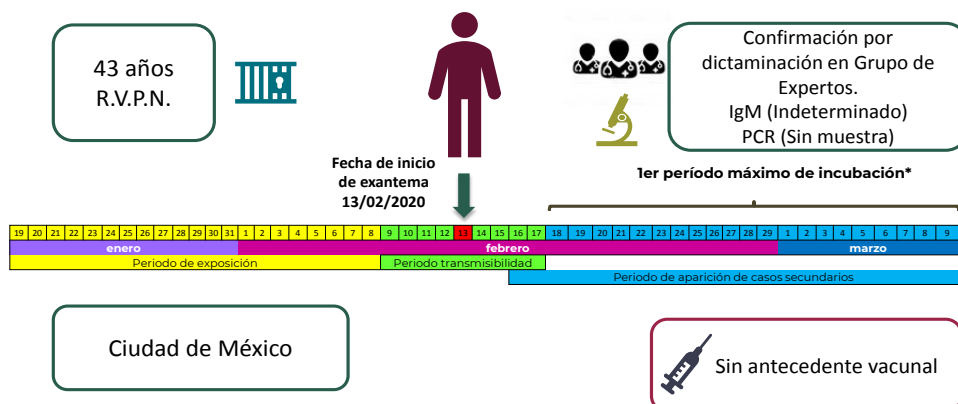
43 años
R.V.P.N.

Confirmación por dictaminación en Grupo de Expertos.
IgM (Indeterminado)
PCR (Sin muestra)

Fecha de inicio de exantema
13/02/2020

1er período máximo de incubación*

| 19 | 20 | 21 | 22 | 23 | 24 | 25 | 26 | 27 | 28 | 29 | 30 | 31 | 1 | 2 | 3 | 4 | 5 | 6 | 7 | 8 | 9 | 10 | 11 | 12 | 13 | 14 | 15 | 16 | 17 | 18 | 19 | 20 | 21 | 22 | 23 | 24 | 25 | 26 | 27 | 28 | 29 | 1 | 2 | 3 | 4 | 5 | 6 | 7 | 8 | 9 |
|---|---|---|---|---|---|---|---|---|---|---|---|---|---|---|---|---|---|---|---|---|---|---|---|---|---|---|---|---|---|---|---|---|---|---|---|---|---|---|---|---|---|---|---|---|---|---|---|---|---|---|

enero
febrero
marzo

Periodo de exposición
Periodo transmisibilidad
Periodo de aparición de casos secundarios

Ciudad de México

Sin antecedente vacunal